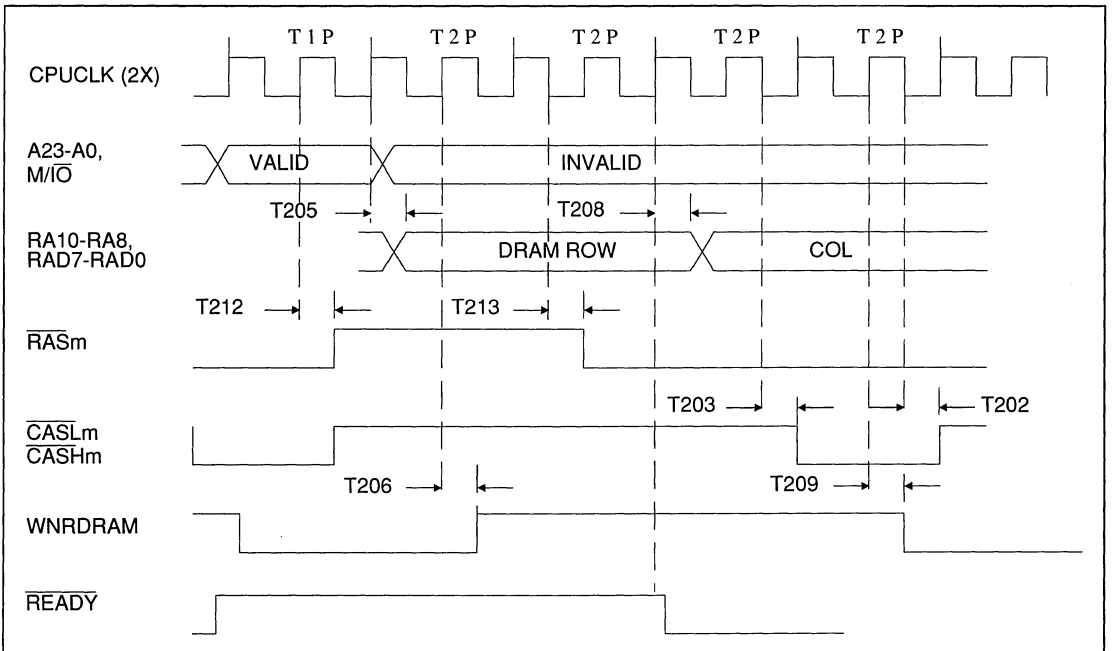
T1P T2P T2P T2P T2P

CPUCLK (2X)

A23-A0, M/$\overline{IO}$

VALID

INVALID

T205

T208

RA10-RA8, RAD7-RAD0

DRAM ROW

COL

T212

T213

$\overline{RAS}$m

T203

T202

$\overline{CASL}$m
$\overline{CASH}$m

T206

T209

WNRDRAM

$\overline{READY}$